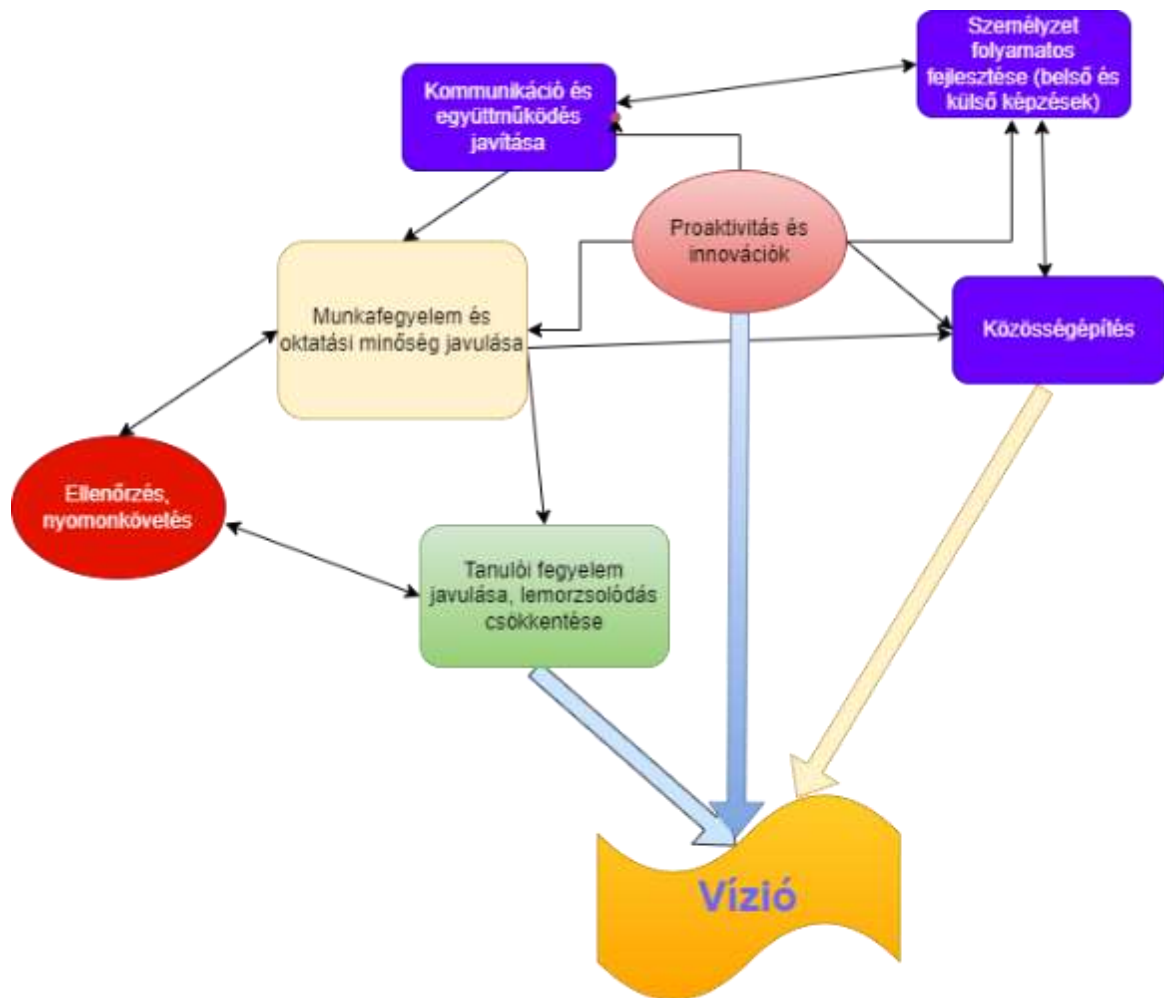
Személyzet folyamatos fejlesztése (belső és külső képzések)

Kommunikáció és együttműködés javítása

Proaktivitás és innovációk

Munkafegyelem és oktatási minőség javulása

Közösségépítés

Ellenőrzés, nyomonkövetés

Tanulói fegyelem javulása, lemorzsolódás csökkentése

Vízió